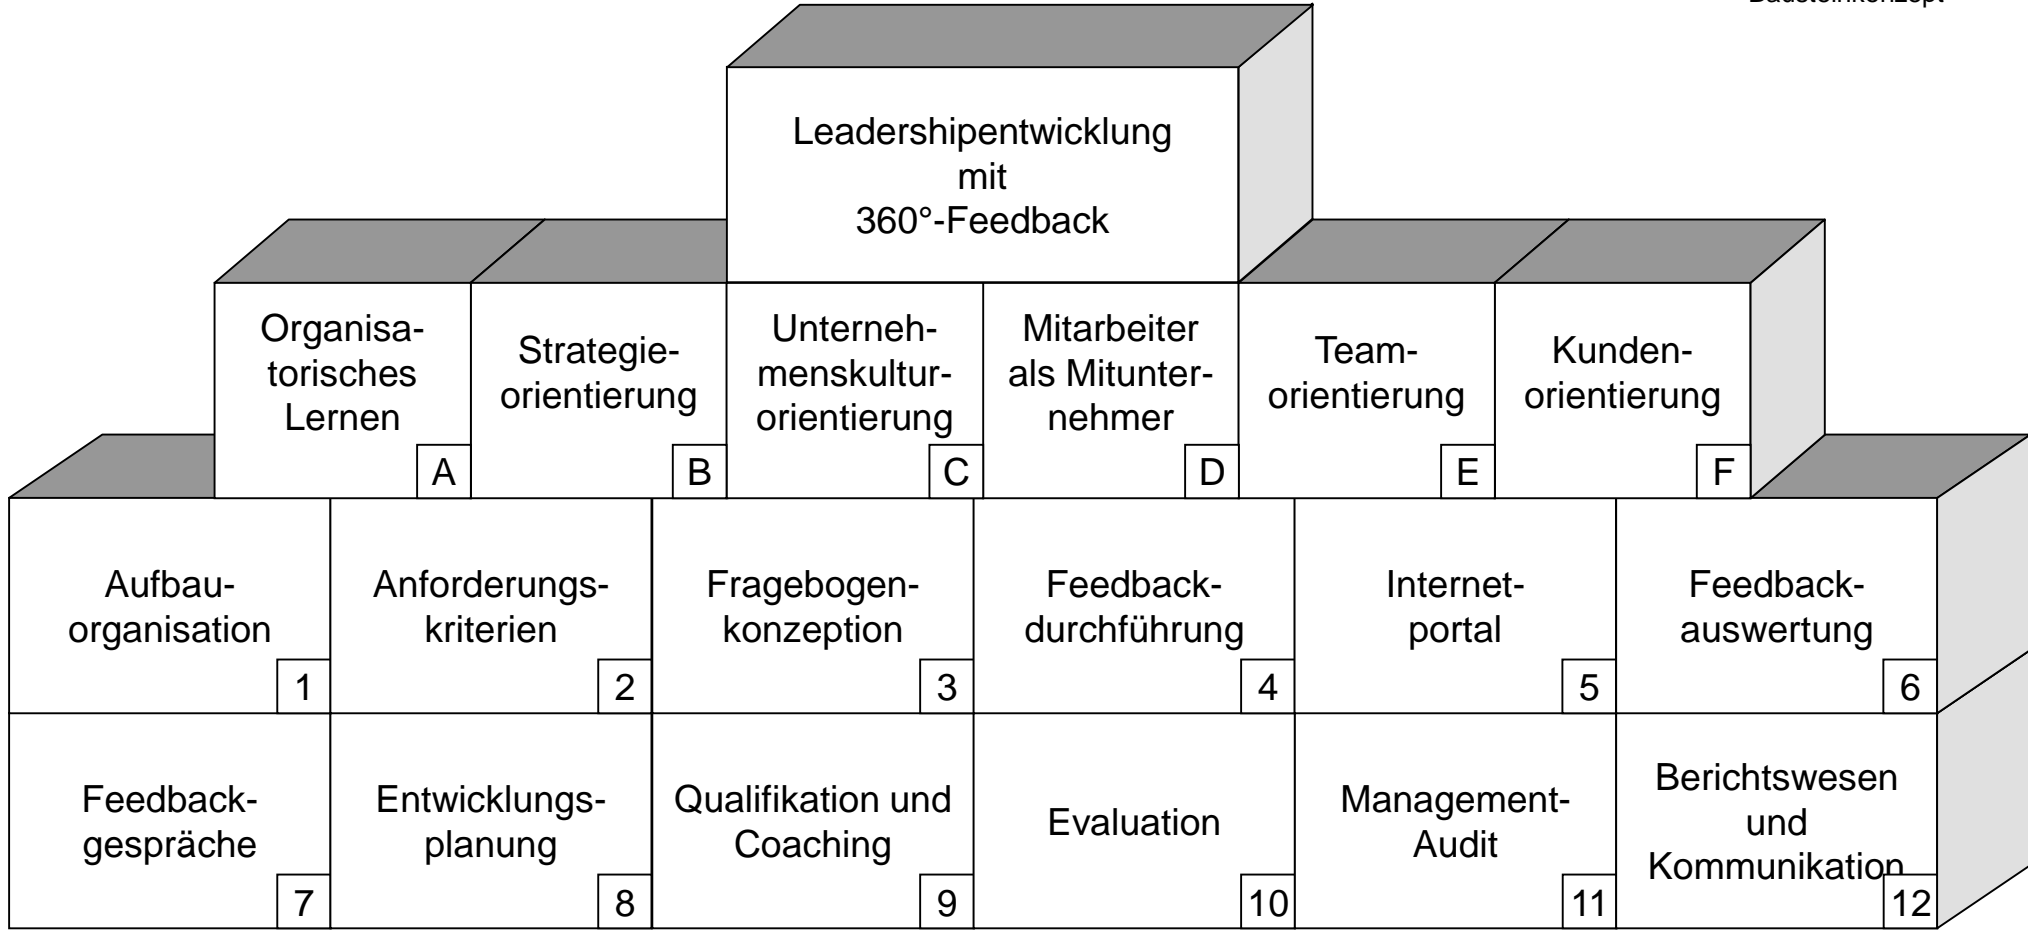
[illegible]

Leadershipentwicklung mit 360°-Feedback

Organisatorisches Lernen A

Strategieorientierung B

Unternehmenskulturorientierung C

Mitarbeiter als Mitunternehmer D

Teamorientierung E

Kundenorientierung F

Aufbauorganisation 1

Anforderungskriterien 2

Fragebogenkonzeption 3

Feedbackdurchführung 4

Internetportal 5

Feedbackauswertung 6

Feedbackgespräche 7

Entwicklungsplanung 8

Qualifikation und Coaching 9

Evaluation 10

Management-Audit 11

Berichtswesen und Kommunikation 12